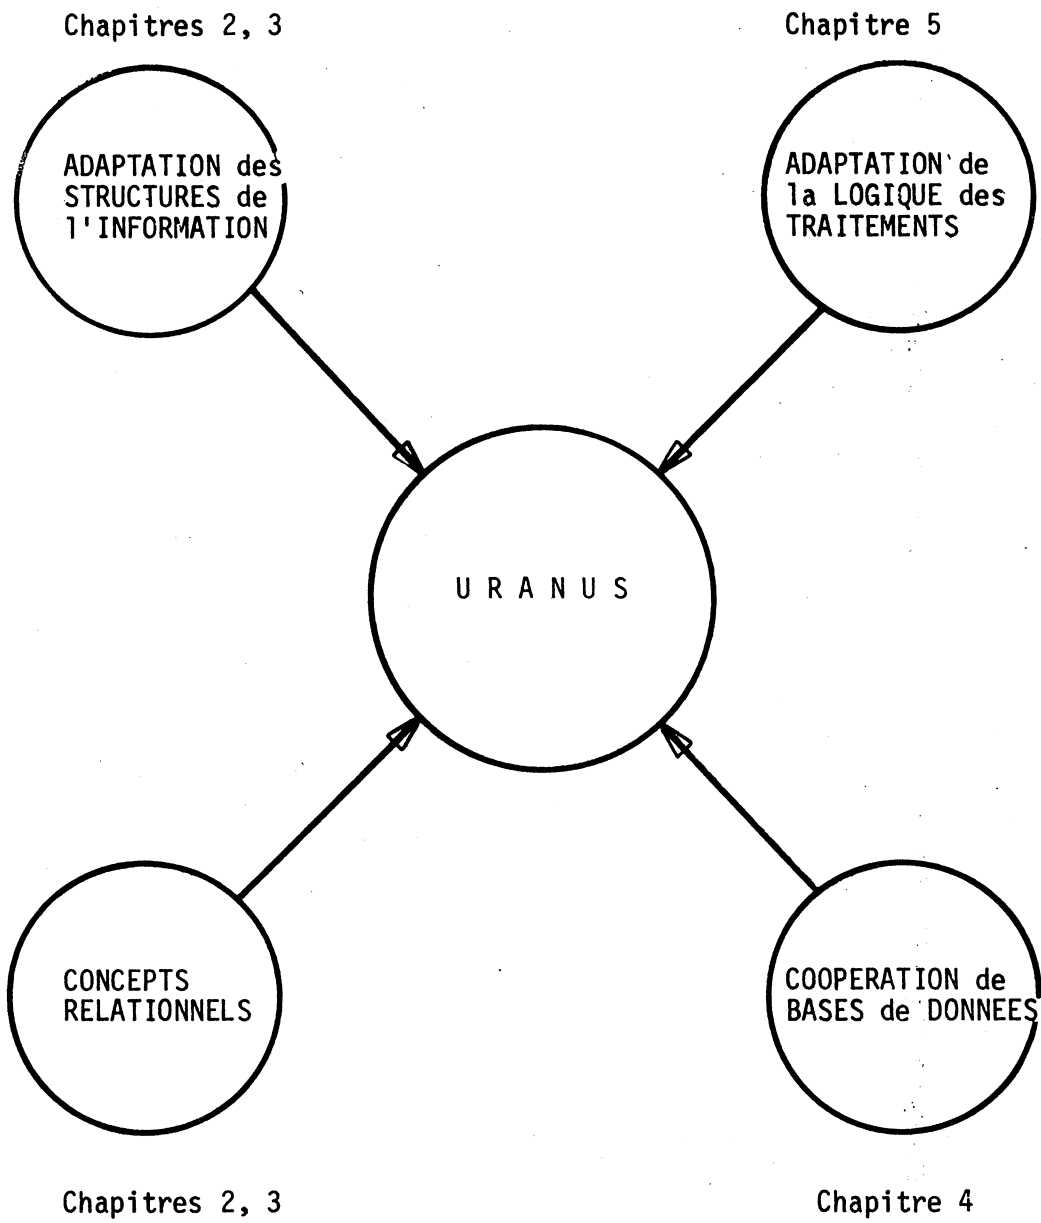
Chapitres 2, 3

Chapitre 5

ADAPTATION des STRUCTURES de l'INFORMATION

ADAPTATION de la LOGIQUE des TRAITEMENTS

U R A N U S

CONCEPTS RELATIONNELS

COOPERATION de BASES de DONNEES

Chapitres 2, 3

Chapitre 4